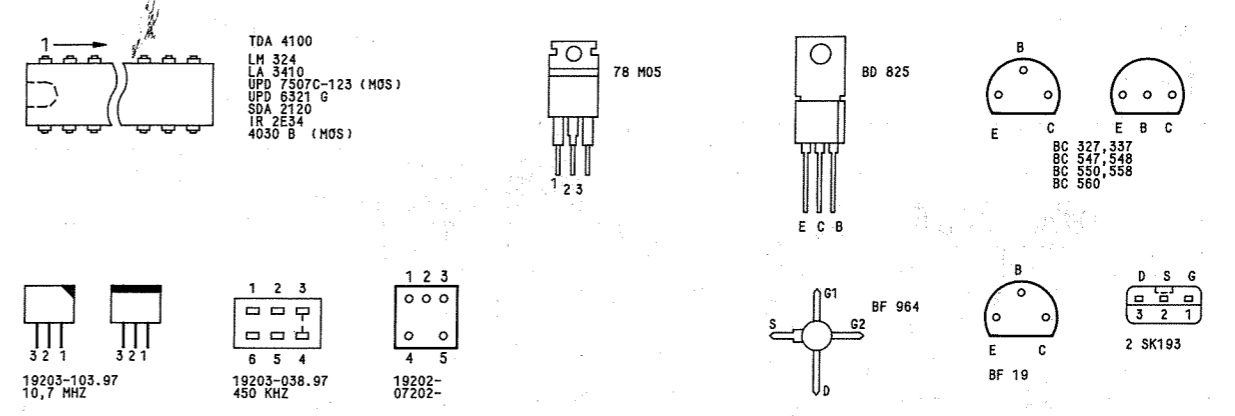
1

TDA 4100
LM 324
LA 3410
UPD 7507C-123 (MØS)
UPD 6321 G
SDA 2120
IR 2E34
4030 B (MØS)

78 MØ5

1 2 3

BD 825

E C B

B
E C

E B C

BC 327,337
BC 547,548
BC 550,558
BC 560

3 2 1
3 2 1
19203-103.97
10,7 MHZ

1 2 3
6 5 4
19203-038.97
450 KHZ

1 2 3
4 5
19202-
07202-

G1
S
G2
D
BF 964

B
E C
BF 19

D S G
3 2 1
2 SK193